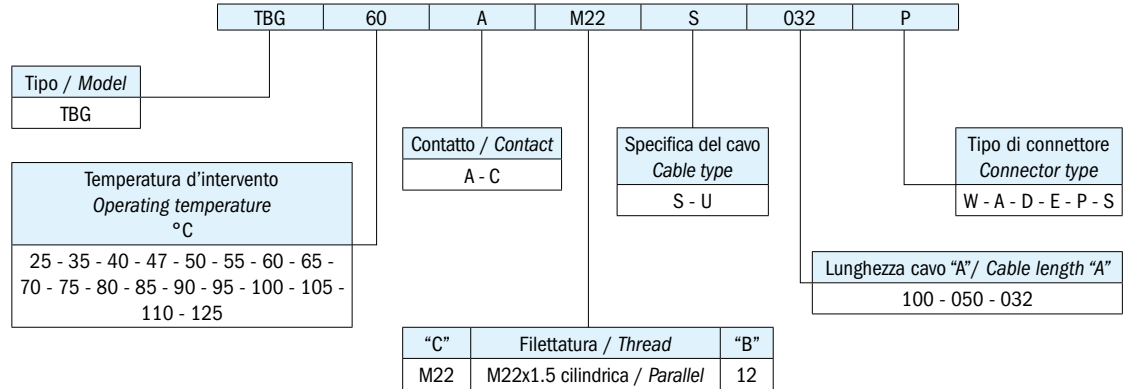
| TBG | 60 | A | M22 | S | 032 | P |
|---|---|---|---|---|---|---|

Tipo / *Model*
TBG

Temperatura d’intervento
*Operating temperature*
°C
25 - 35 - 40 - 47 - 50 - 55 - 60 - 65 - 70 - 75 - 80 - 85 - 90 - 95 - 100 - 105 - 110 - 125

Contatto / *Contact*
A - C

Specifica del cavo
*Cable type*
S - U

Tipo di connettore
*Connector type*
W - A - D - E - P - S

Lunghezza cavo “A”/ *Cable length “A”*
100 - 050 - 032

| “C” | Filettatura / *Thread* | “B” |
|---|---|---|
| M22 | M22x1.5 cilindrica / *Parallel* | 12 |